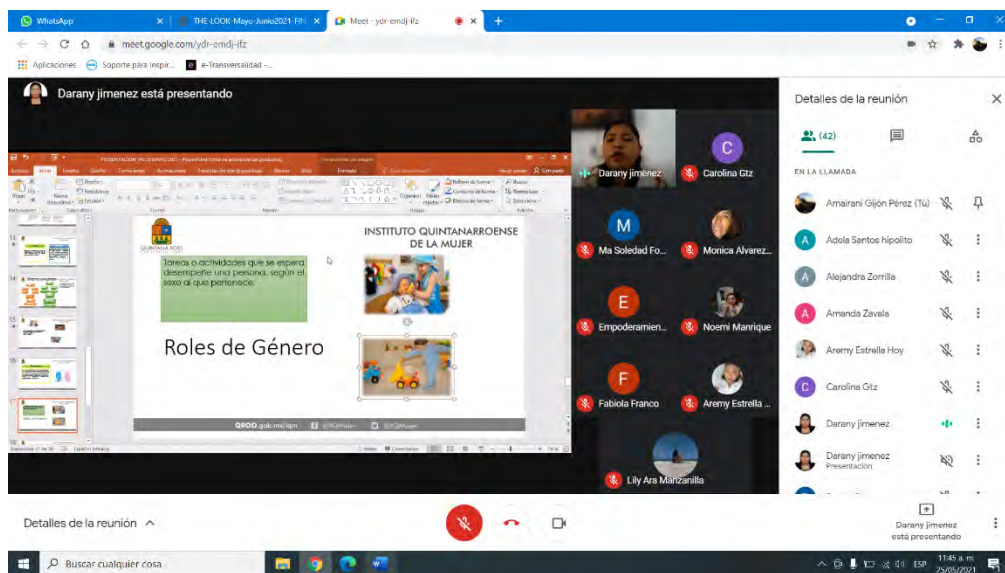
WhatsApp
THE-LOOK-Mayo-Junio2021-FIN
Meet - ydr-emdj-ifz
meet.google.com/ydr-emdj-ifz
Aplicaciones Soporte para Inspir... e-Transversalidad -...
Darany jiménez está presentando

INSTITUTO QUINTANARROENSE DE LA MUJER

Tareas o actividades que se espera desempeñe una persona, según el sexo al que pertenece.

Roles de Género

QROO.gob.mx/iqm

Darany jiménez
Carolina Gtz
Ma Soledad Fo...
Monica Alvarez...
Empoderamien...
Noemi Manrique
Fabiola Franco
Aremy Estrella ...
Lily Ara Manzanilla

Detalles de la reunión
(42)
EN LA LLAMADA
Amairani Gijón Pérez (Tú)
Adela Santos hipolito
Alejandra Zorrilla
Amanda Zavala
Aremy Estrella Hoy
Carolina Gtz
Darany jimenez
Darany jimenez
Presentación

Detalles de la reunión
Darany jimenez está presentando

Buscar cualquier cosa
ESP 11:45 a. m. 25/05/2021